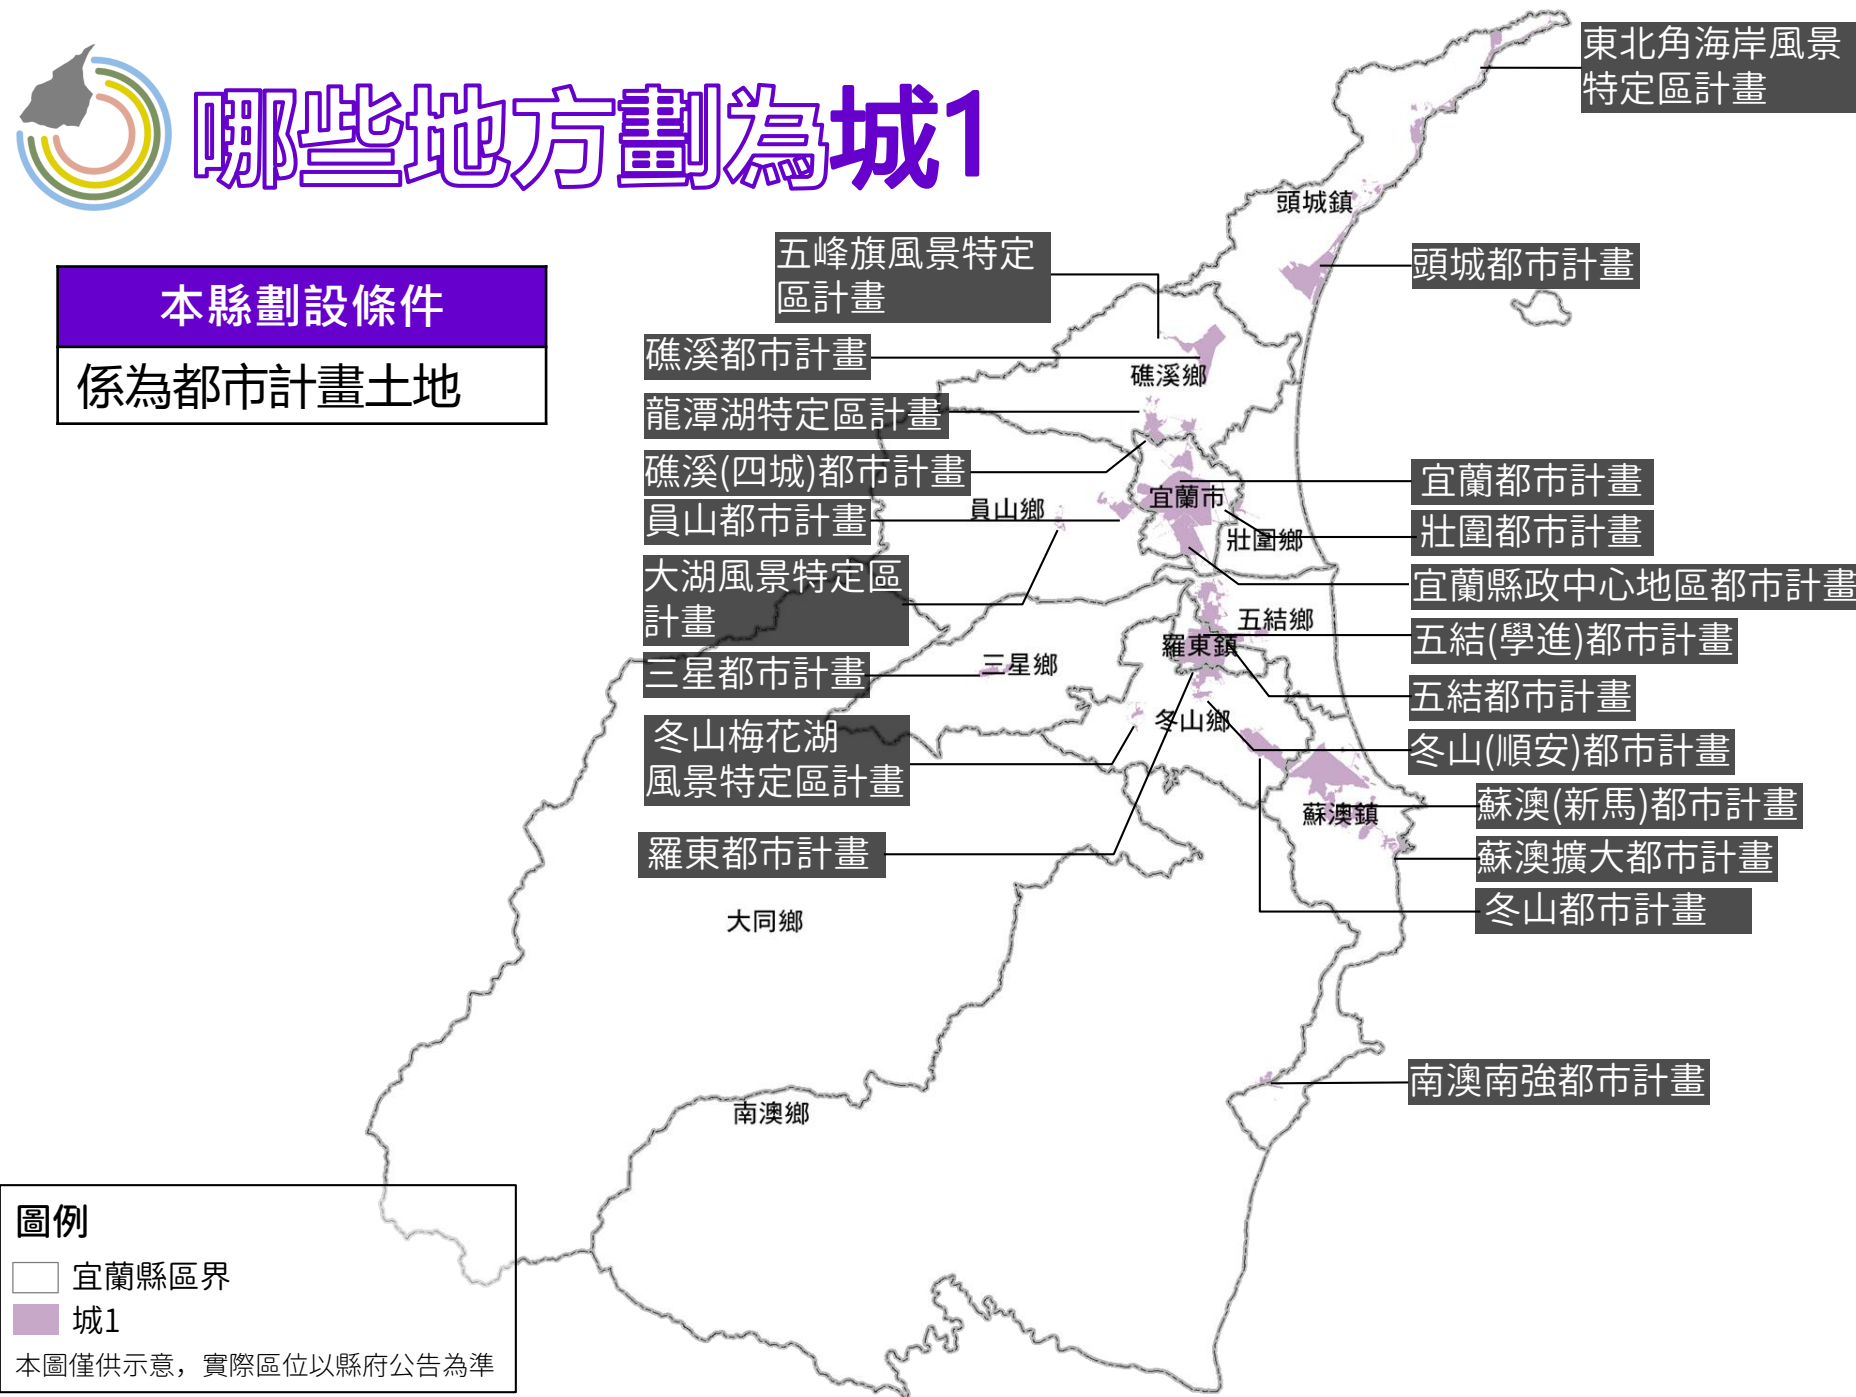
哪些地方劃為城1

本縣劃設條件

係為都市計畫土地

東北角海岸風景特定區計畫

頭城鎮

頭城都市計畫

五峰旗風景特定區計畫

礁溪都市計畫

礁溪鄉

龍潭湖特定區計畫

礁溪(四城)都市計畫

宜蘭都市計畫

宜蘭市

員山都市計畫

員山鄉

壯圍鄉

壯圍都市計畫

宜蘭縣政中心地區都市計畫

大湖風景特定區計畫

五結鄉

羅東鎮

五結(學進)都市計畫

三星都市計畫

三星鄉

五結都市計畫

冬山鄉

冬山梅花湖風景特定區計畫

冬山(順安)都市計畫

蘇澳(新馬)都市計畫

蘇澳鎮

羅東都市計畫

蘇澳擴大都市計畫

冬山都市計畫

大同鄉

南澳南強都市計畫

南澳鄉

圖例

宜蘭縣區界

城1

本圖僅供示意，實際區位以縣府公告為準